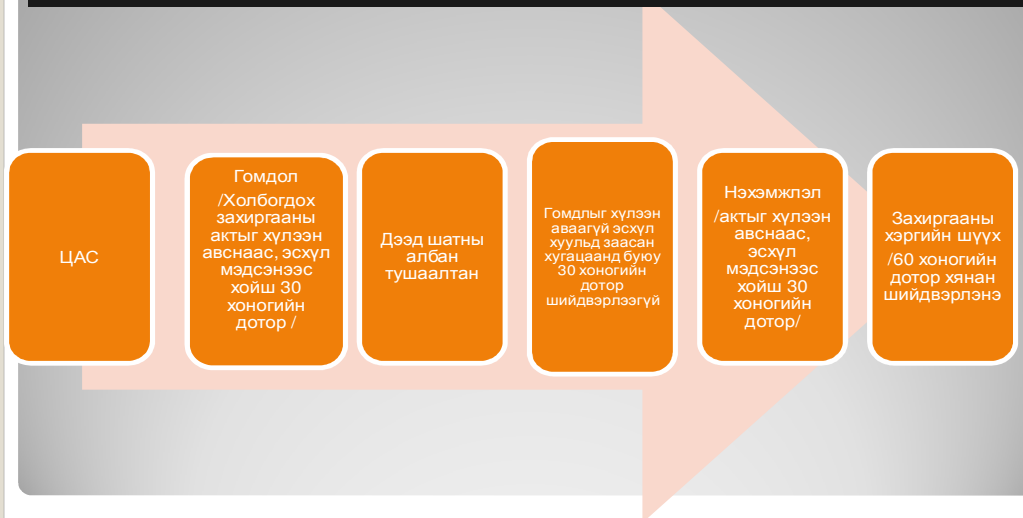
ЦАС

Гомдол /Холбогдох захиргааны актыг хүлээн авснаас, эсхүл мэдсэнээс хойш 30 хоногийн дотор /

Дээд шатны албан тушаалтан

Гомдлыг хүлээн аваагүй эсхүл хуульд заасан хугацаанд буюу 30 хоногийн дотор шийдвэрлээгүй

Нэхэмжлэл /актыг хүлээн авснаас, эсхүл мэдсэнээс хойш 30 хоногийн дотор/

Захиргааны хэргийн шүүх /60 хоногийн дотор хянан шийдвэрлэнэ